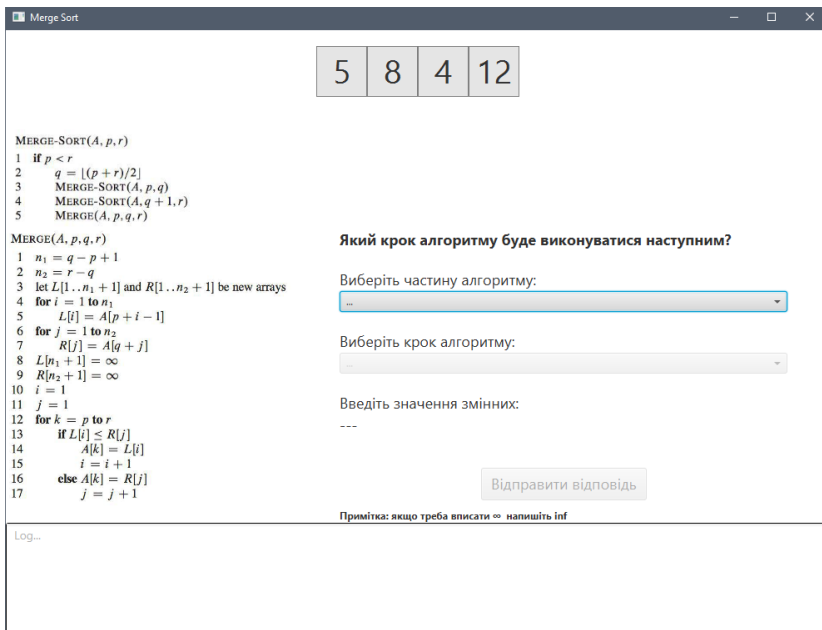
Merge Sort

| 5 | 8 | 4 | 12 |
|---|---|---|---|

MERGE-SORT$(A, p, r)$
1 if $p < r$
2 $q = \lfloor (p+r)/2 \rfloor$
3 MERGE-SORT$(A, p, q)$
4 MERGE-SORT$(A, q+1, r)$
5 MERGE$(A, p, q, r)$

MERGE$(A, p, q, r)$
1 $n_1 = q - p + 1$
2 $n_2 = r - q$
3 let $L[1 \,..\, n_1 + 1]$ and $R[1 \,..\, n_2 + 1]$ be new arrays
4 for $i = 1$ to $n_1$
5 $L[i] = A[p + i - 1]$
6 for $j = 1$ to $n_2$
7 $R[j] = A[q + j]$
8 $L[n_1 + 1] = \infty$
9 $R[n_2 + 1] = \infty$
10 $i = 1$
11 $j = 1$
12 for $k = p$ to $r$
13 if $L[i] \leq R[j]$
14 $A[k] = L[i]$
15 $i = i + 1$
16 else $A[k] = R[j]$
17 $j = j + 1$

Який крок алгоритму буде виконуватися наступним?

Виберіть частину алгоритму:
...

Виберіть крок алгоритму:
...

Введіть значення змінних:
---

Відправити відповідь

Примітка: якщо треба вписати ∞ напишіть inf

Log...